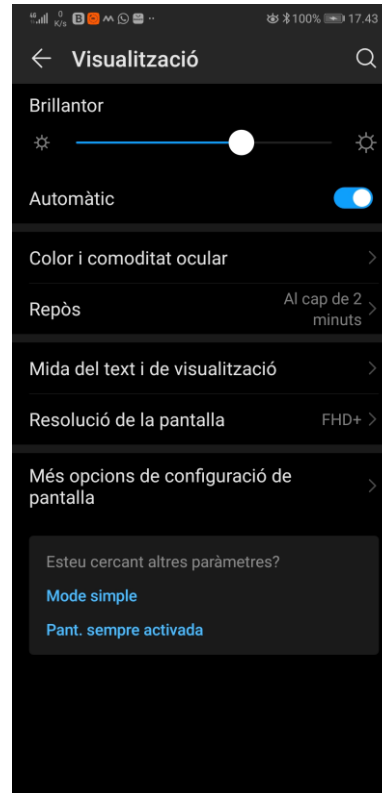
0 K/s 100% 17.43

Visualització

Brillantor

Automàtic

Color i comoditat ocular

Repòs

Al cap de 2 minuts

Mida del text i de visualització

Resolució de la pantalla

FHD+

Més opcions de configuració de pantalla

Esteu cercant altres paràmetres?

Mode simple

Pant. sempre activada